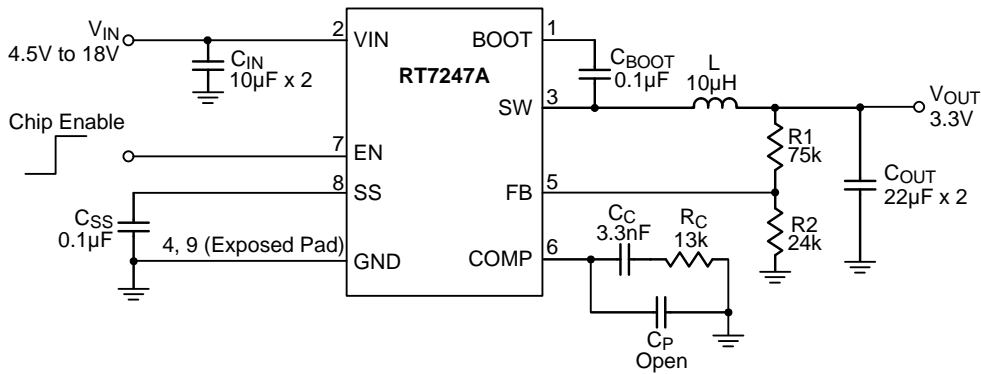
$V_{IN}$
4.5V to 18V
$C_{IN}$
10µF x 2
2 VIN
BOOT 1
RT7247A
$C_{BOOT}$
0.1µF
L
10µH
SW 3
$V_{OUT}$
3.3V
Chip Enable
7 EN
R1
75k
8 SS
FB 5
$C_{OUT}$
22µF x 2
$C_{SS}$
0.1µF
4, 9 (Exposed Pad)
GND
COMP 6
$C_C$
3.3nF
$R_C$
13k
R2
24k
$C_P$
Open